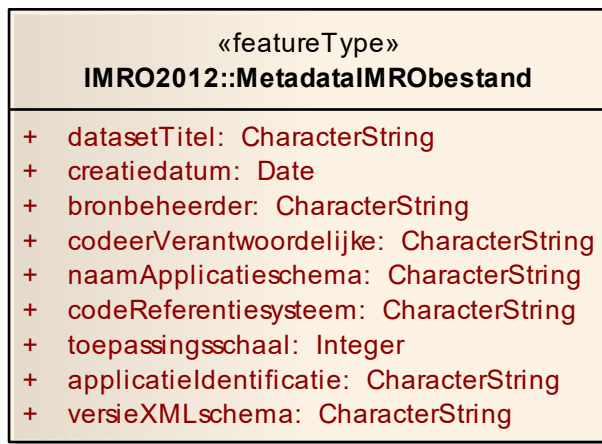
«featureType»
IMRO2012::MetadataIMRObestand

+ datasetTitel: CharacterString
+ creatiedatum: Date
+ bronbeheerder: CharacterString
+ codeerVerantwoordelijke: CharacterString
+ naamApplicatieschema: CharacterString
+ codeReferentiesysteem: CharacterString
+ toepassingsschaal: Integer
+ applicatieIdentificatie: CharacterString
+ versieXMLschema: CharacterString